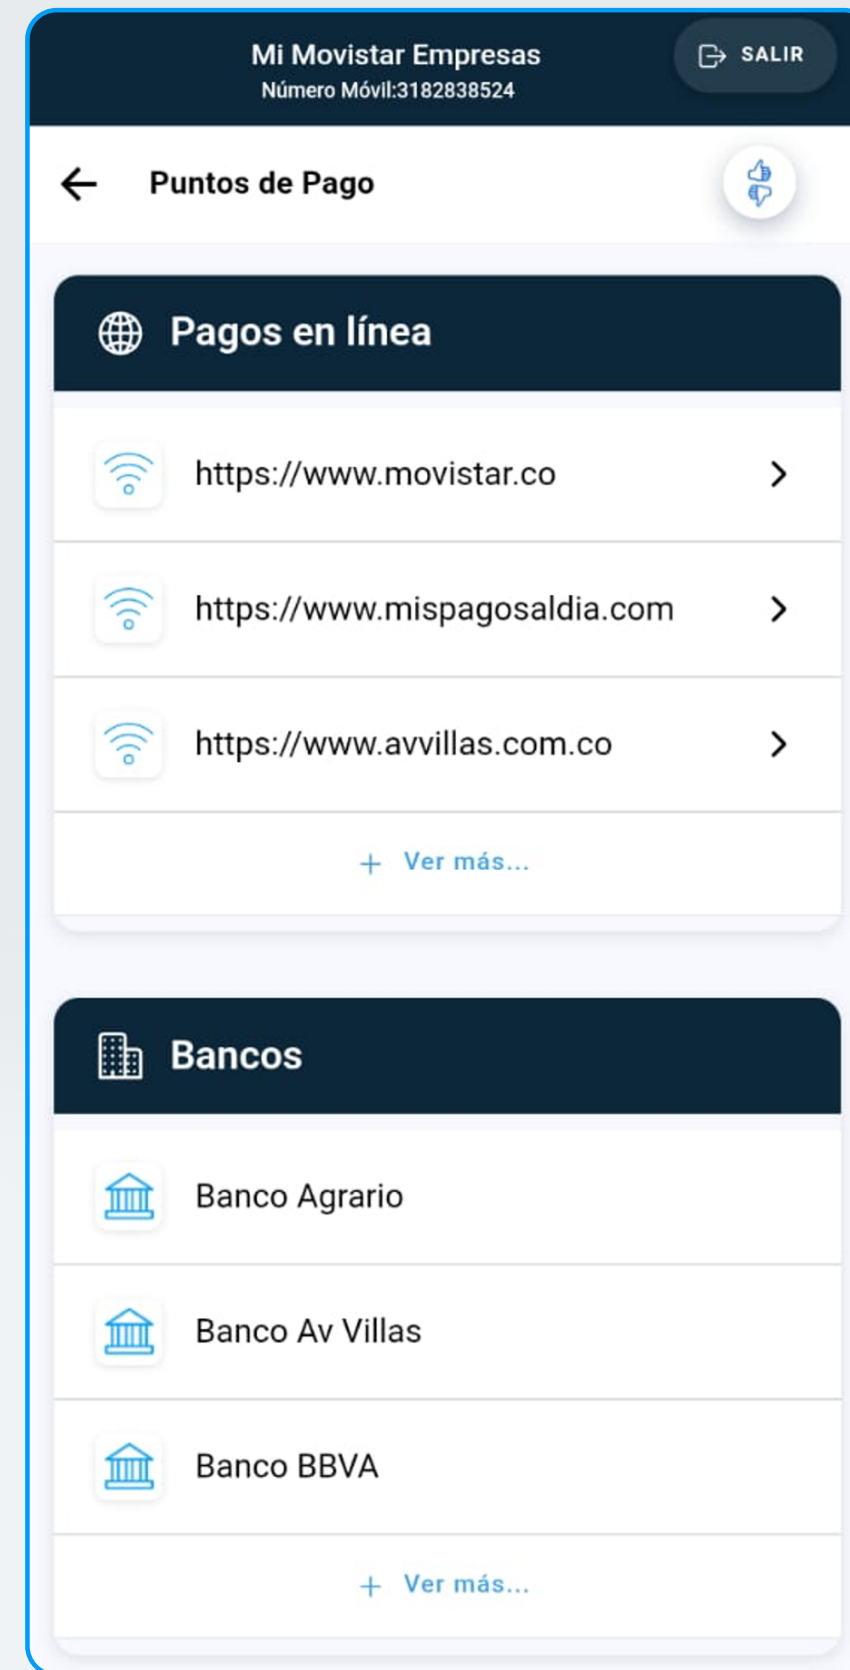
Mi Movistar Empresas
Número Móvil:3182838524

SALIR

Puntos de Pago

Pagos en línea

https://www.movistar.co

https://www.mispagosaldia.com

https://www.avvillas.com.co

+ Ver más...

Bancos

Banco Agrario

Banco Av Villas

Banco BBVA

+ Ver más...